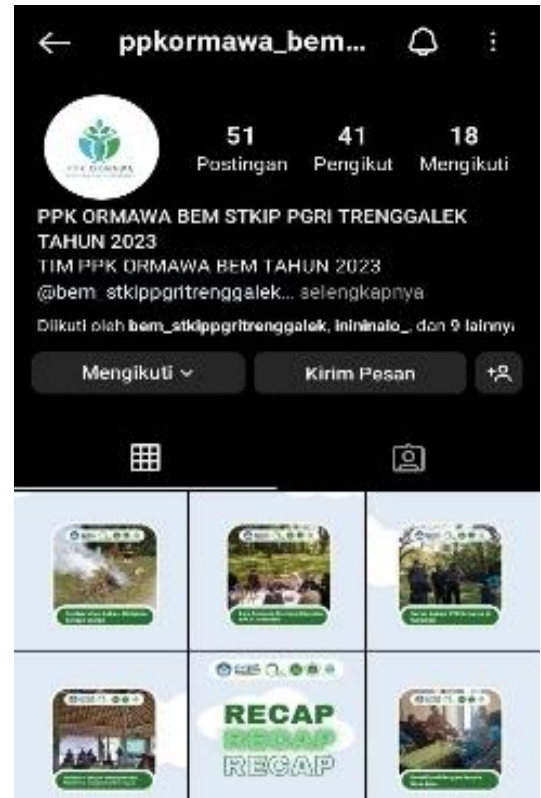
ppkormawa_bem...

PPK DIANDRA

51
Postingan

41
Pengikut

18
Mengikuti

PPK ORMAWA BEM STKIP PGRI TRENGGALEK TAHUN 2023
TIM PPK ORMAWA BEM TAHUN 2023
@bem_stkippgritrenggalek... selengkapnya

Diikuti oleh bem_stkippgritrenggalek, ininnalo_, dan 9 lainnya

Mengikuti

Kirim Pesan

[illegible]

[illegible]

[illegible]

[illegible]

RECAP
RECAP
RECAP

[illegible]